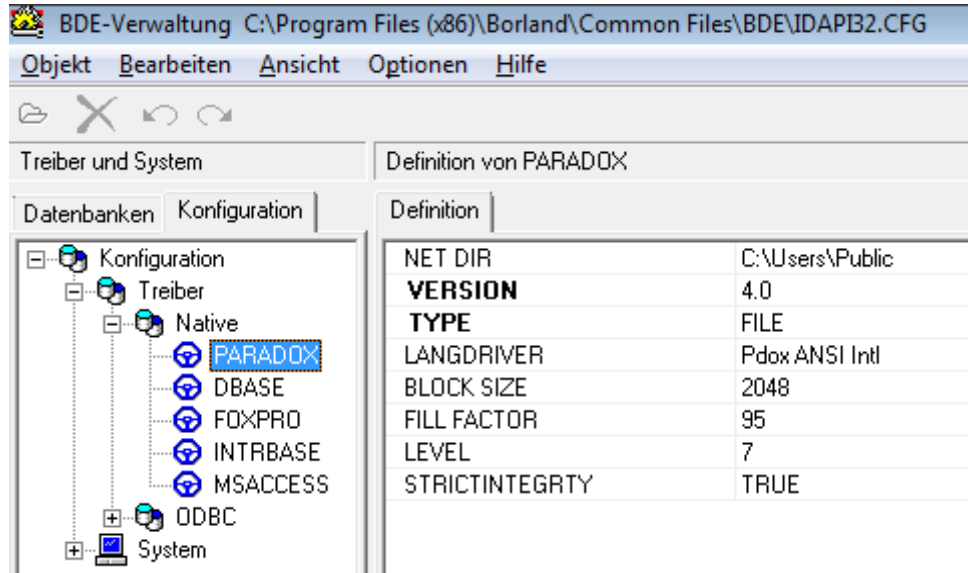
BDE-Verwaltung C:\Program Files (x86)\Borland\Common Files\BDE\IDAPI32.CFG

Objekt Bearbeiten Ansicht Optionen Hilfe

Treiber und System

Definition von PARADOX

Datenbanken Konfiguration

Definition

Konfiguration
Treiber
Native
PARADOX
DBASE
FOXPRO
INTRBASE
MSACCESS
ODBC
System

| | |
|---|---|
| NET DIR | C:\Users\Public |
| VERSION | 4.0 |
| TYPE | FILE |
| LANGDRIVER | Pdox ANSI Intl |
| BLOCK SIZE | 2048 |
| FILL FACTOR | 95 |
| LEVEL | 7 |
| STRICTINTEGRTY | TRUE |